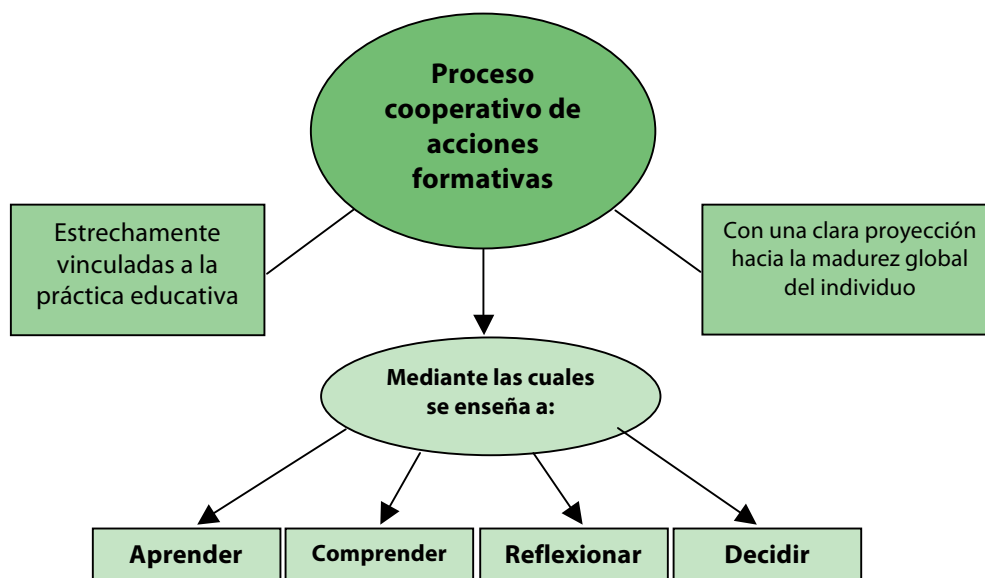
Proceso cooperativo de acciones formativas

Estrechamente vinculadas a la práctica educativa

Con una clara proyección hacia la madurez global del individuo

Mediante las cuales se enseña a:

Aprender

Comprender

Reflexionar

Decidir